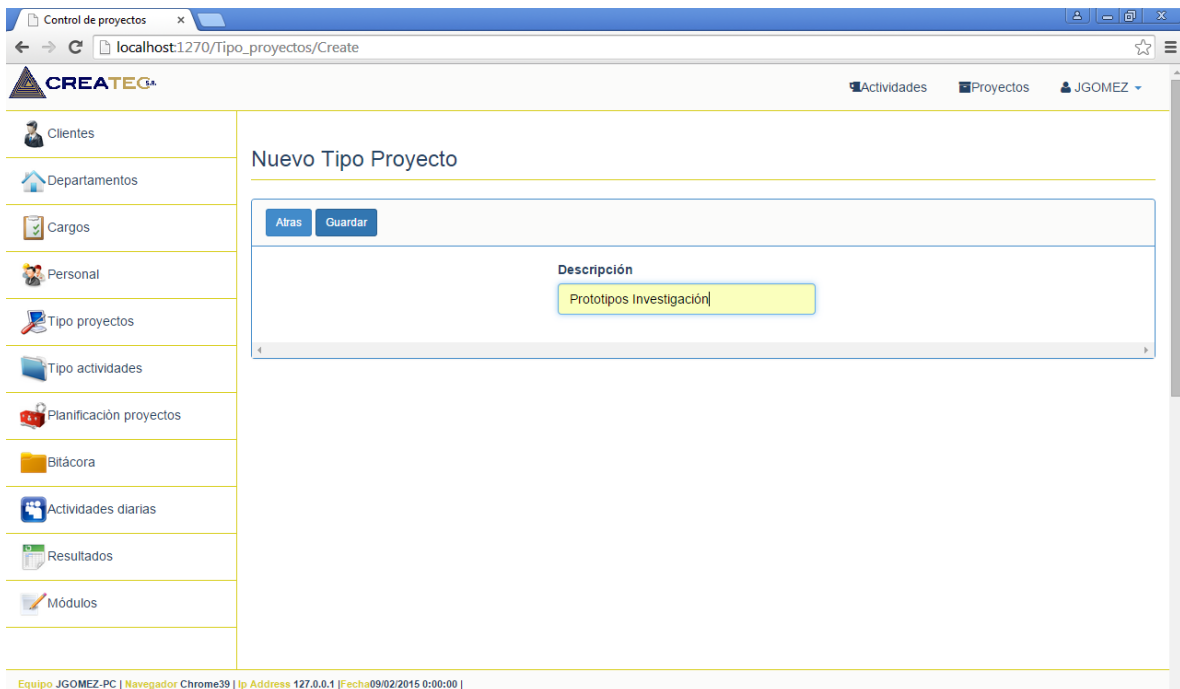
Control de proyectos ×

localhost:1270/Tipo_proyectos/Create

CREATEC S.A.

Actividades Proyectos JGOMEZ

Clientes
Departamentos
Cargos
Personal
Tipo proyectos
Tipo actividades
Planificación proyectos
Bitácora
Actividades diarias
Resultados
Módulos

Nuevo Tipo Proyecto

Atras Guardar

Descripción

Prototipos Investigación

Equipo JGOMEZ-PC | Navegador Chrome39 | Ip Address 127.0.0.1 |Fecha09/02/2015 0:00:00 |